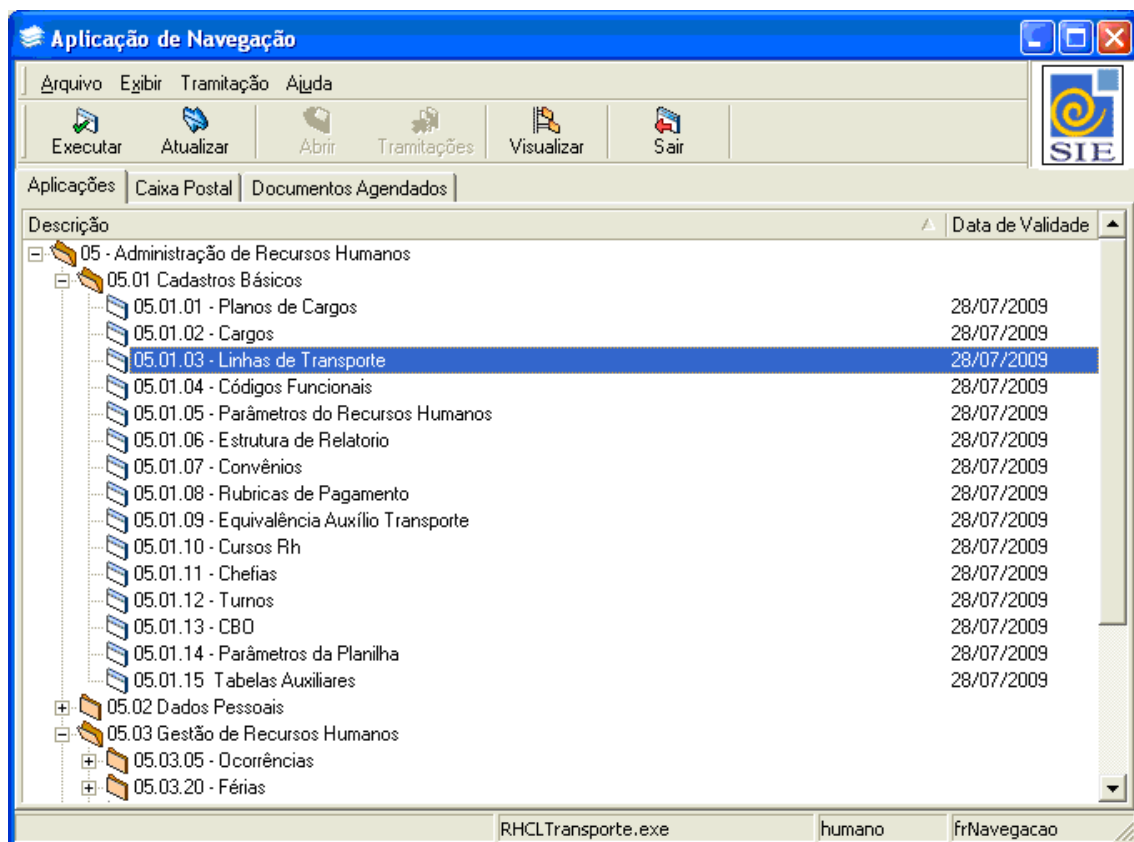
Aplicação de Navegação

Arquivo Exibir Tramitação Ajuda

Executar Atualizar Abrir Tramitações Visualizar Sair

SIE

Aplicações | Caixa Postal | Documentos Agendados

| Descrição | Data de Validade |
|---|---|
| 05 - Administração de Recursos Humanos | |
| 05.01 Cadastros Básicos | |
| 05.01.01 - Planos de Cargos | 28/07/2009 |
| 05.01.02 - Cargos | 28/07/2009 |
| 05.01.03 - Linhas de Transporte | 28/07/2009 |
| 05.01.04 - Códigos Funcionais | 28/07/2009 |
| 05.01.05 - Parâmetros do Recursos Humanos | 28/07/2009 |
| 05.01.06 - Estrutura de Relatorio | 28/07/2009 |
| 05.01.07 - Convênios | 28/07/2009 |
| 05.01.08 - Rubricas de Pagamento | 28/07/2009 |
| 05.01.09 - Equivalência Auxílio Transporte | 28/07/2009 |
| 05.01.10 - Cursos Rh | 28/07/2009 |
| 05.01.11 - Chefias | 28/07/2009 |
| 05.01.12 - Turnos | 28/07/2009 |
| 05.01.13 - CBO | 28/07/2009 |
| 05.01.14 - Parâmetros da Planilha | 28/07/2009 |
| 05.01.15 Tabelas Auxiliares | 28/07/2009 |
| 05.02 Dados Pessoais | |
| 05.03 Gestão de Recursos Humanos | |
| 05.03.05 - Ocorrências | |
| 05.03.20 - Férias | |

RHCLTransporte.exe | humano | frNavegacao